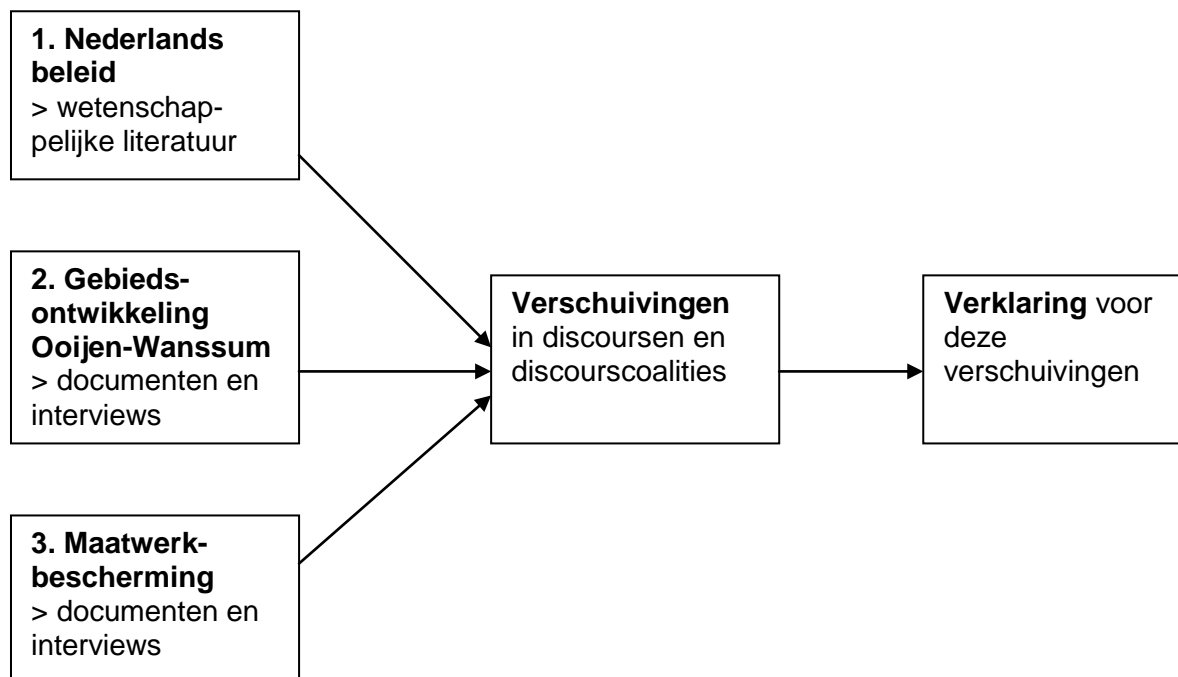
1. Nederlands beleid
> wetenschappelijke literatuur

2. Gebiedsontwikkeling Ooijen-Wanssum
> documenten en interviews

3. Maatwerkbescherming
> documenten en interviews

Verschuivingen in discoursen en discourscoalities

Verklaring voor deze verschuivingen